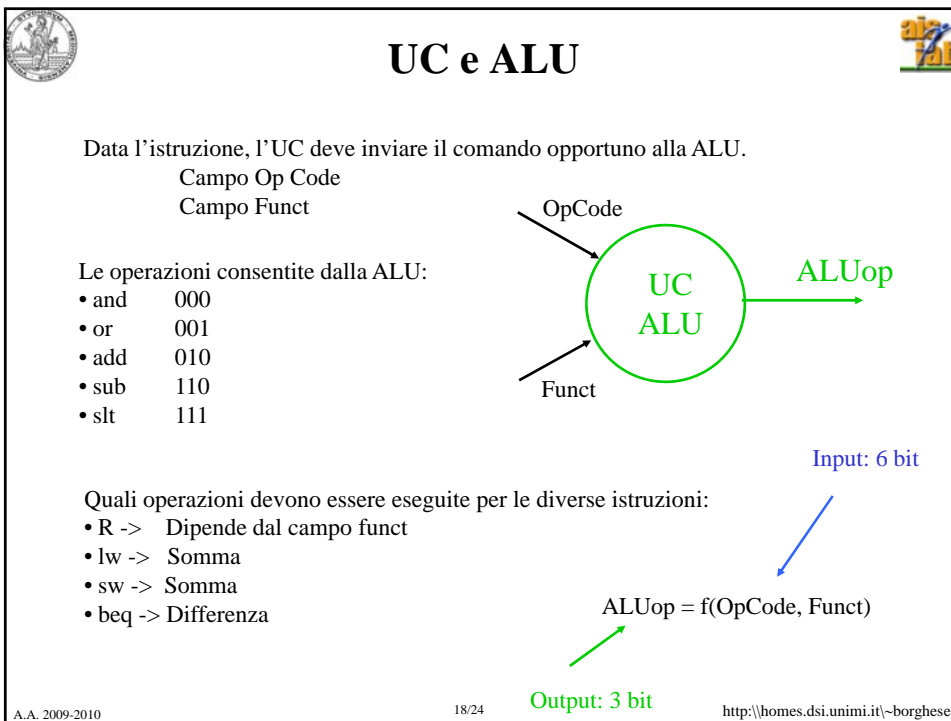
UC e ALU

Data l’istruzione, l’UC deve inviare il comando opportuno alla ALU.
Campo Op Code
Campo Funct

OpCode

UC
ALU

ALUop

Funct

Le operazioni consentite dalla ALU:
• and 000
• or 001
• add 010
• sub 110
• slt 111

Input: 6 bit

Quali operazioni devono essere eseguite per le diverse istruzioni:
• R -> Dipende dal campo funct
• lw -> Somma
• sw -> Somma
• beq -> Differenza

ALUop = f(OpCode, Funct)

Output: 3 bit

A.A. 2009-2010

18/24

http:\\homes.dsi.unimi.it\~borghese